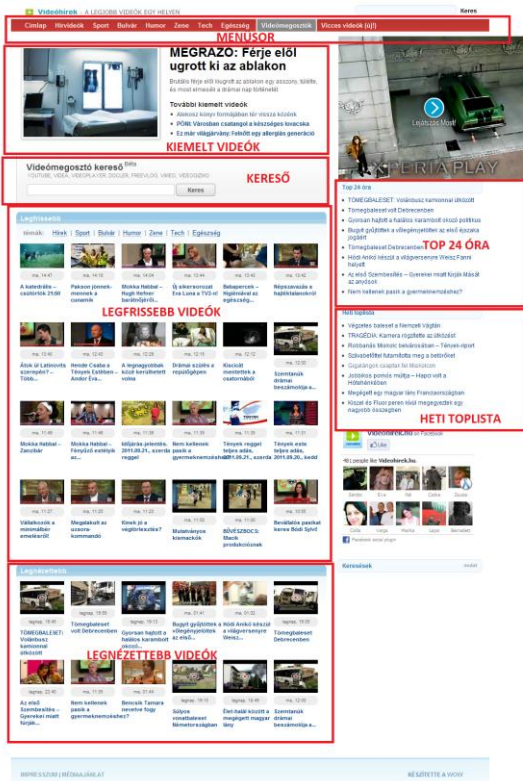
Videóhírek - A LEGJOBB VIDEÓK EGY HELYEN

Keres

Címlap Hírvideók Sport Bulvár Humor Zene Tech Egészség Videómegosztók Vicces videók (új!)

MENÜSOR

MEGRÁZÓ: Férje elől ugrott ki az ablakon

Brutális férje elől ugrott az ablakon egy asszony, túlélte, és most elmesélt a drámai mai történetét.

További kiemelt videók

• Aleksej kórgy formájában tér vissza közénk
• PÓNI: Városban csatangol a kiszabadult kiscsikó
• Ez már világjárvány: Felnőtt egy allergiás generáció

KIEMELT VIDEÓK

Videómegosztó kereső Béta

YOUTUBE, VIDEA, VIDEOPLAYER, DOCLER, FREEVLOG, VIMEO, VIDEOZOO

Keres

KERESŐ

Legfrissebb

témák: Hírek | Sport | Bulvár | Humor | Zene | Tech | Egészség

LEGFRISSEBB VIDEÓK

Legnézettebb

LEGNÉZETTEBB VIDEÓK

Lejátszás Most!

XPERIA PLAY

Top 24 óra

TOP 24 ÓRA

• TÖMEGBALESET: Volánbusz karambol történt
• Tömegbaleset volt Debrecenben
• Gyorsan hajtott a halálos karambolt okozó politikus
• Bugyit gyűjtötték a villogénjelöltek az első éjszaka
• Tömegbaleset Debrecenben
• Hódi Anikó készül a világversenyre Weisz Fanni helyett
• Az első Szembesítés — Gyerekei miatt fúrják Másat az anyósok
• Nem kellenek pasik a gyermekneveléshez?

Heti toplista

HETI TOPLISTA

• Végzetes baleset a Nemzeti Vágtán
• TRAGÉDIA: Kamera rögzítette az ütközést
• Robbanás Monoki betárosában — Tények-riport
• Szivaboltfelel futamitotta meg a betörőket
• Jobbikos pornós múltja – Hapci volt a Hófehérkében
• Megfogott egy magyar lány Franciaországban
• Kiszel és Fluor peren kívül megegyezett egy nagyobb összegben

Videohirek.hu on Facebook

Like

Keresések

IMPRESSZUM | MÉDIAAJÁNLAT

KÉSZÍTETTE A WOW